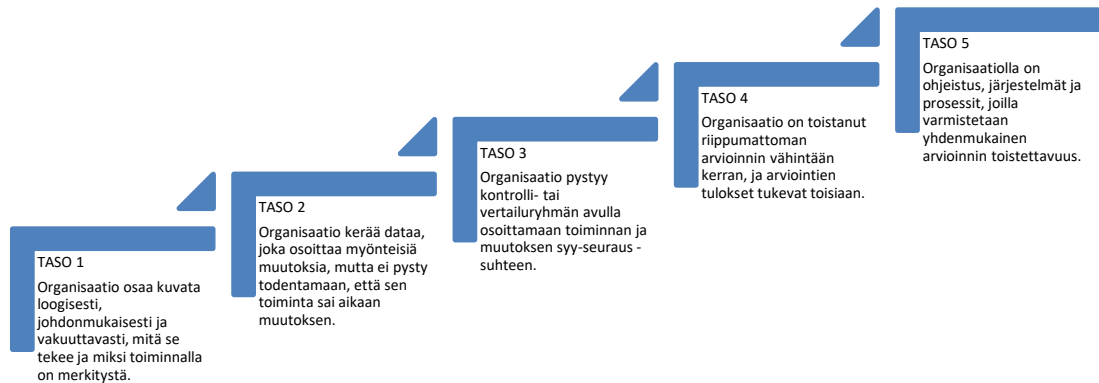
TASO 1
Organisaatio osaa kuvata loogisesti, johdonmukaisesti ja vakuuttavasti, mitä se tekee ja miksi toiminnalla on merkitystä.

TASO 2
Organisaatio kerää dataa, joka osoittaa myönteisiä muutoksia, mutta ei pysty todentamaan, että sen toiminta sai aikaan muutoksen.

TASO 3
Organisaatio pystyy kontrolli- tai vertailuryhmän avulla osoittamaan toiminnan ja muutoksen syy-seuraus -suhteen.

TASO 4
Organisaatio on toistanut riippumattoman arvioinnin vähintään kerran, ja arviointien tulokset tukevat toisiaan.

TASO 5
Organisaatiolla on ohjeistus, järjestelmät ja prosessit, joilla varmistetaan yhdenmukainen arvioinnin toistettavuus.